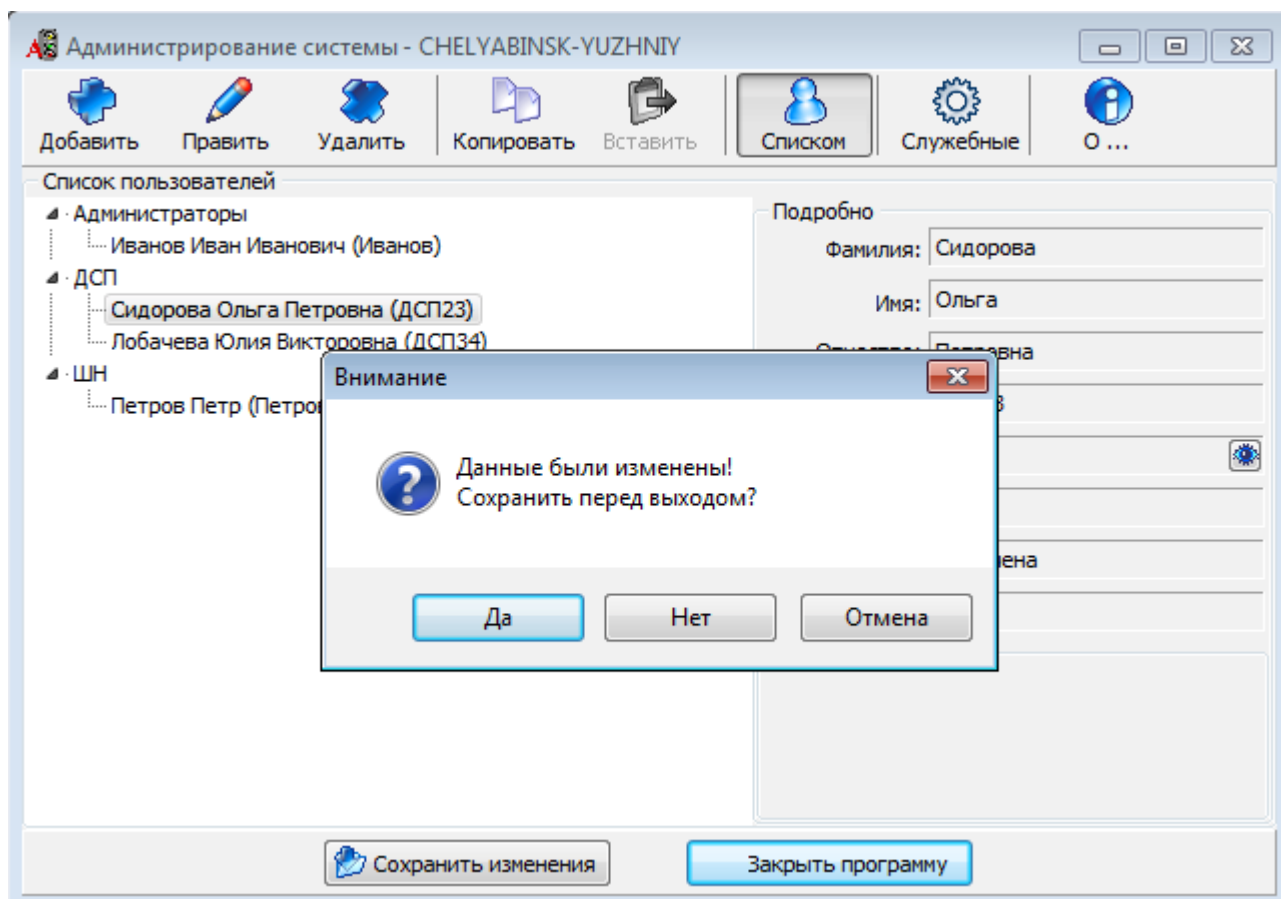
Администрирование системы - CHELYABINSK-YUZHNIY

Добавить
Править
Удалить
Копировать
Вставить
Списком
Служебные
О ...

Список пользователей
Администраторы
Иванов Иван Иванович (Иванов)
ДСП
Сидорова Ольга Петровна (ДСП23)
Лобачева Юлия Викторовна (ДСП34)
ШН
Петров Петр (Петро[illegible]

Подробно
Фамилия: Сидорова
Имя: Ольга
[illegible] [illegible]вна
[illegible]
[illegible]ена

Внимание
Данные были изменены!
Сохранить перед выходом?
Да
Нет
Отмена

Сохранить изменения
Закрыть программу